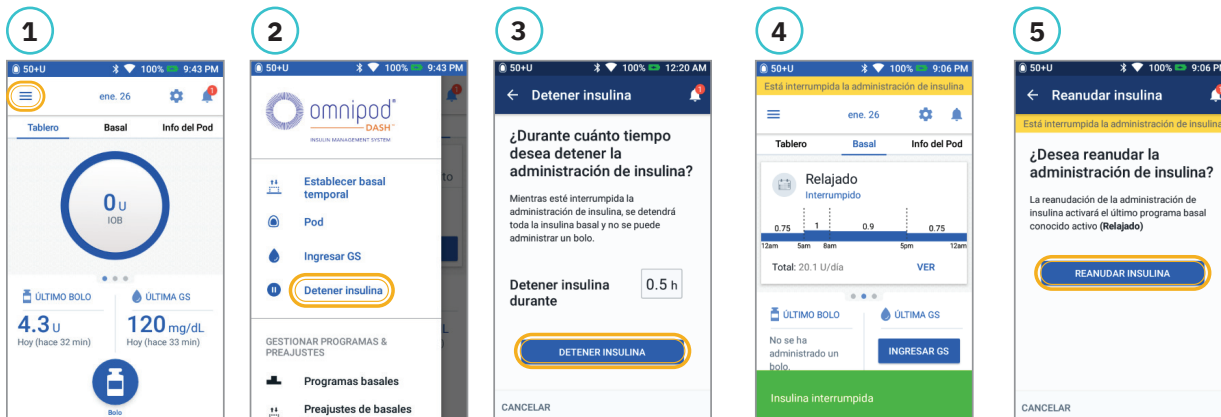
1

50+U 100% 9:43 PM

ene. 26

Tablero Basal Info del Pod

0 U
IOB

ÚLTIMO BOLO
4.3 U
Hoy (hace 32 min)

ÚLTIMA GS
120 mg/dL
Hoy (hace 33 min)

Bolo

2

50+U 100% 9:43 PM

omnipod DASH
INSULIN MANAGEMENT SYSTEM

Establecer basal temporal

Pod

Ingresar GS

Detener insulina

GESTIONAR PROGRAMAS & PREAJUSTES

Programas basales

Preajustes de basales

3

50+U 100% 12:20 AM

Detener insulina

¿Durante cuánto tiempo desea detener la administración de insulina?

Mientras esté interrumpida la administración de insulina, se detendrá toda la insulina basal y no se puede administrar un bolo.

Detener insulina durante 0.5 h

DETENER INSULINA

CANCELAR

4

50+U 100% 9:06 PM

Está interrumpida la administración de insulina

ene. 26

Tablero Basal Info del Pod

Relajado
Interrumpido

0.75 1 0.9 0.75
12am 5am 8am 5pm 12am

Total: 20.1 U/día VER

ÚLTIMO BOLO
No se ha administrado un bolo.

ÚLTIMA GS
INGRESAR GS

Insulina interrumpida

5

50+U 100% 9:06 PM

Reanudar insulina

Está interrumpida la administración de insulina

¿Desea reanudar la administración de insulina?

La reanudación de la administración de insulina activará el último programa basal conocido activo (Relajado)

REANUDAR INSULINA

CANCELAR